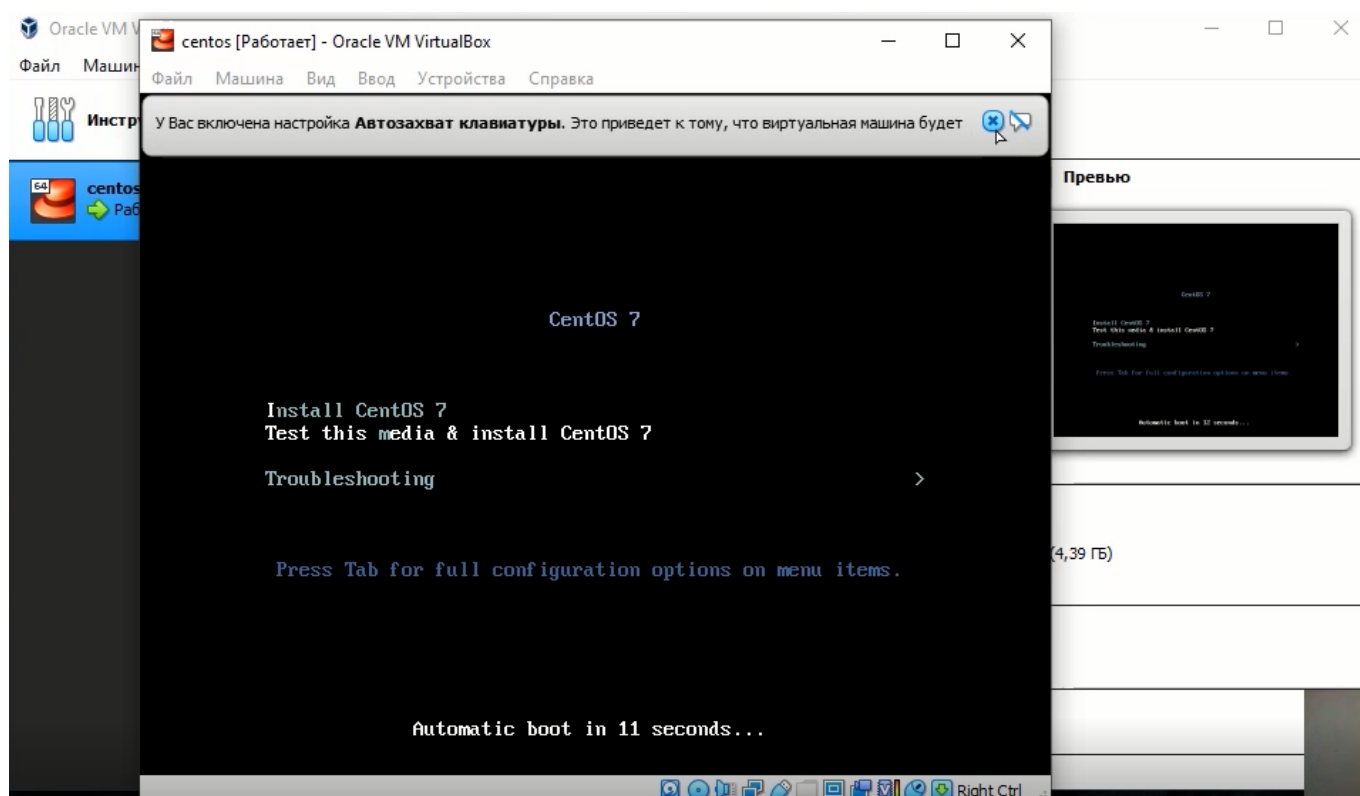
Oracle VM V
Файл Машин
Инстр
centos
Раб

centos [Работает] - Oracle VM VirtualBox
Файл Машина Вид Ввод Устройства Справка
У Вас включена настройка **Автозахват клавиатуры**. Это приведет к тому, что виртуальная машина будет

CentOS 7

Install CentOS 7
Test this media & install CentOS 7

Troubleshooting >

Press Tab for full configuration options on menu items.

Automatic boot in 11 seconds...

Right Ctrl

Превью

CentOS 7
Install CentOS 7
Test this media & install CentOS 7
Troubleshooting >
Press Tab for full configuration options on menu items.
Automatic boot in 12 seconds...

(4,39 ГБ)